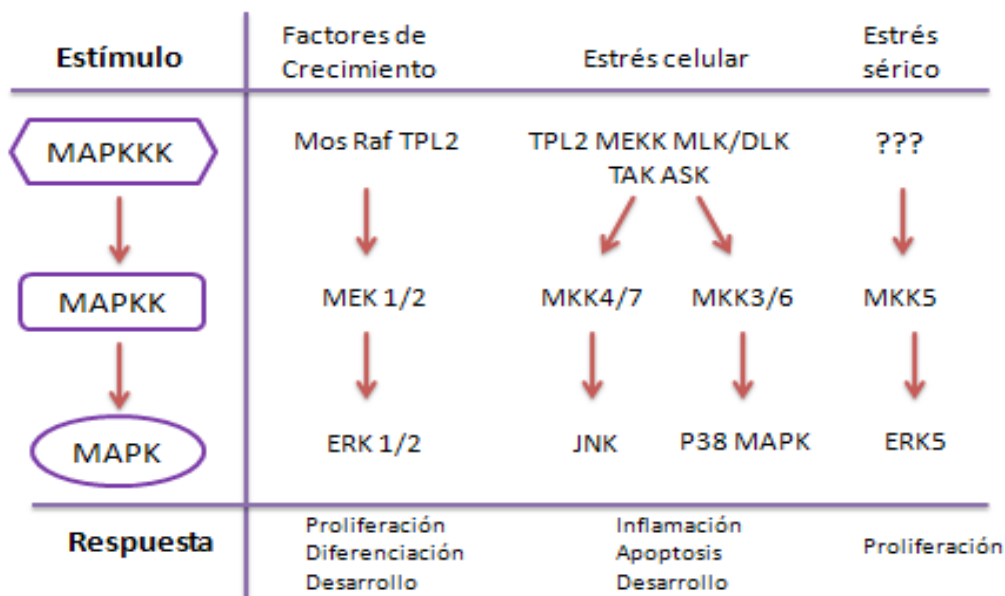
| Estímulo | Factores de Crecimiento | Estrés celular | | Estrés sérico |
|---|---|---|---|---|
| MAPKKK | Mos Raf TPL2 | TPL2 MEKK MLK/DLK TAK ASK | | ??? |
| MAPKK | MEK 1/2 | MKK4/7 | MKK3/6 | MKK5 |
| MAPK | ERK 1/2 | JNK | P38 MAPK | ERK5 |
| Respuesta | Proliferación Diferenciación Desarrollo | Inflamación Apoptosis Desarrollo | | Proliferación |